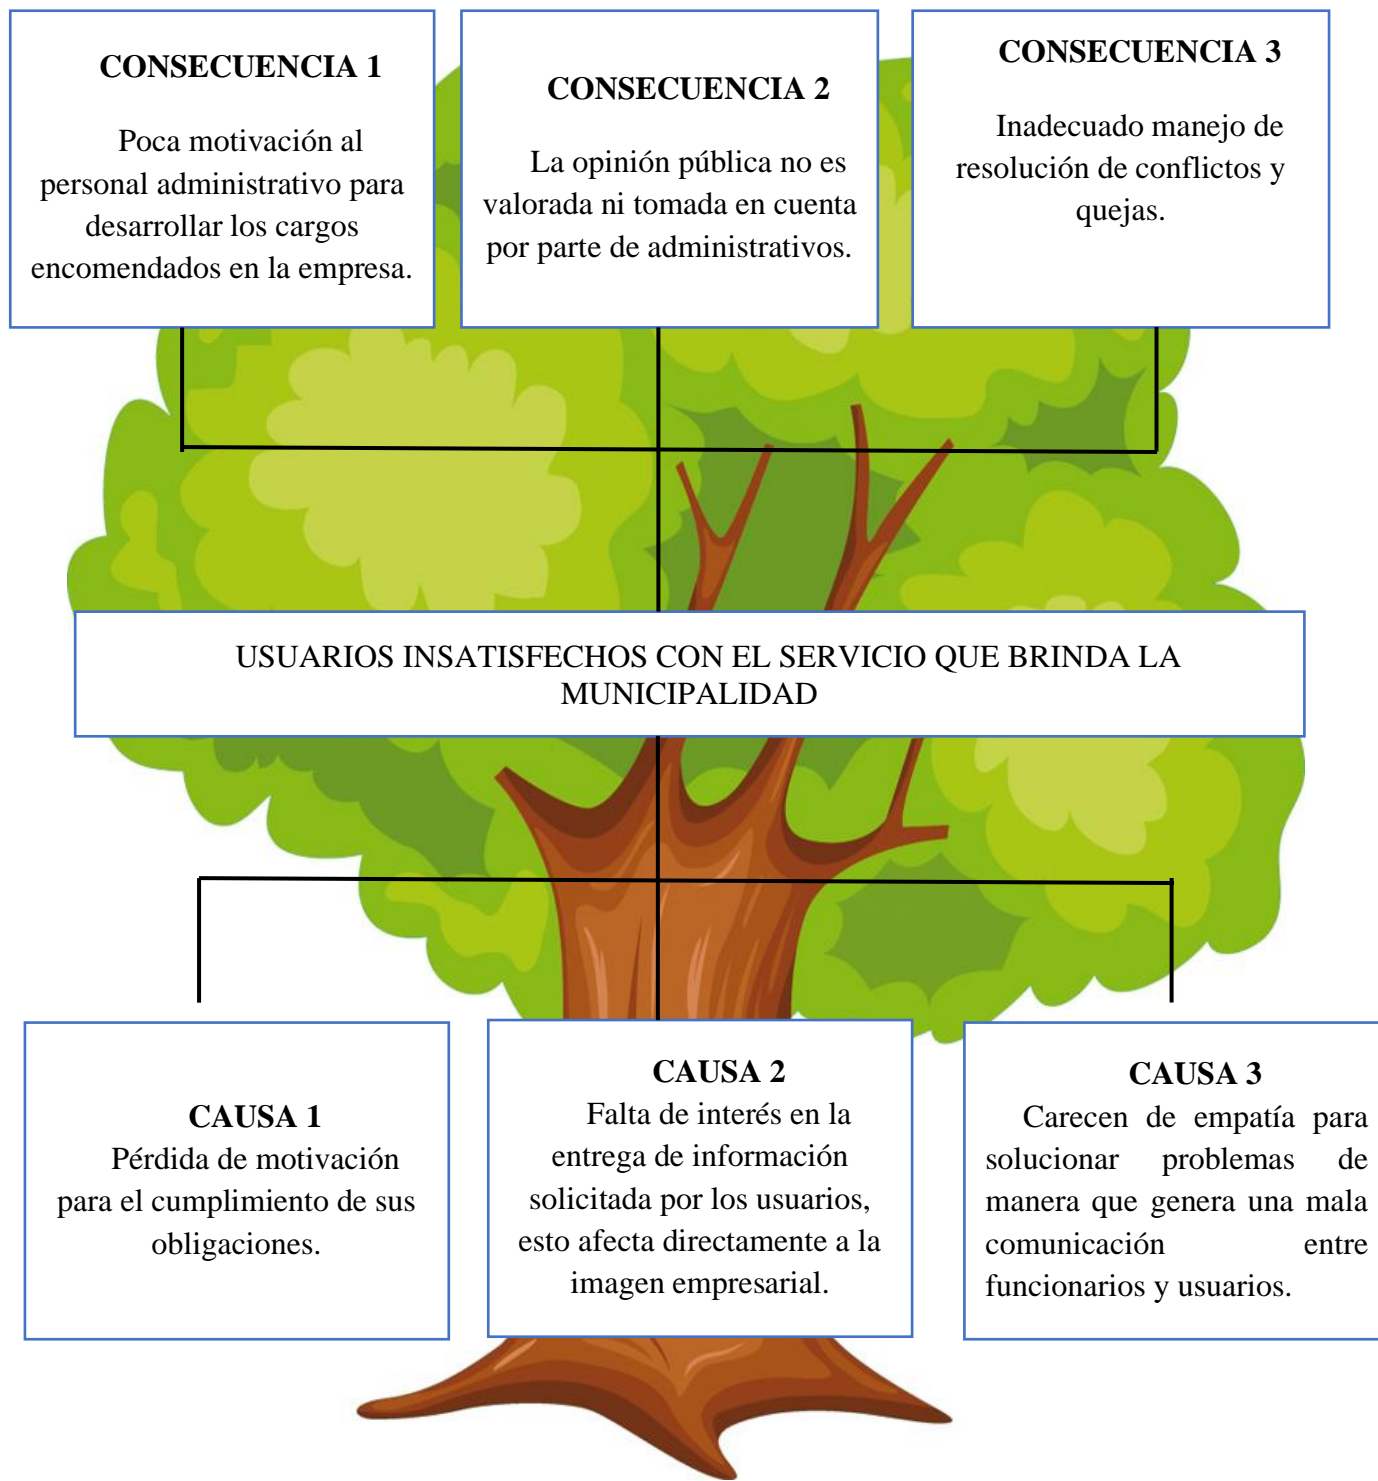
CONSECUENCIA 1

Poca motivación al personal administrativo para desarrollar los cargos encomendados en la empresa.

CONSECUENCIA 2

La opinión pública no es valorada ni tomada en cuenta por parte de administrativos.

CONSECUENCIA 3

Inadecuado manejo de resolución de conflictos y quejas.

USUARIOS INSATISFECHOS CON EL SERVICIO QUE BRINDA LA MUNICIPALIDAD

CAUSA 1
Pérdida de motivación para el cumplimiento de sus obligaciones.

CAUSA 2
Falta de interés en la entrega de información solicitada por los usuarios, esto afecta directamente a la imagen empresarial.

CAUSA 3
Carecen de empatía para solucionar problemas de manera que genera una mala comunicación entre funcionarios y usuarios.